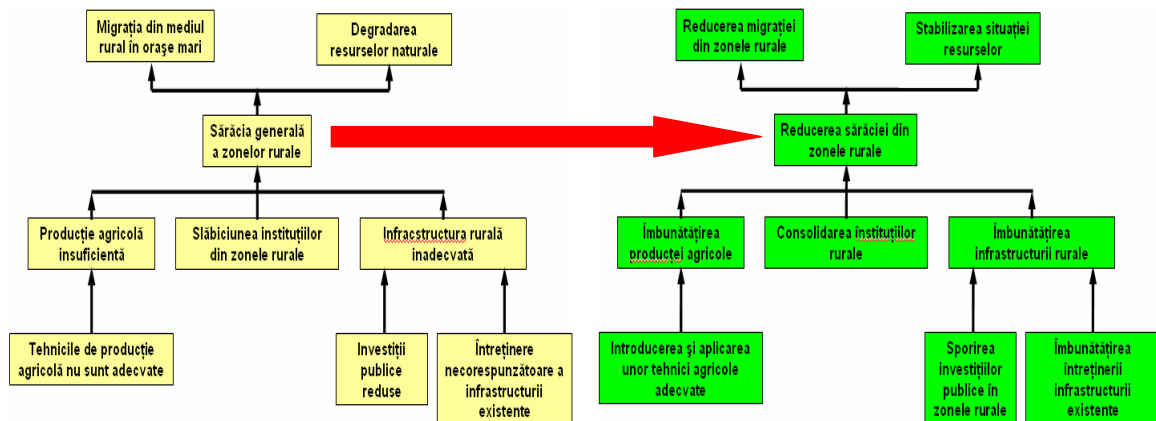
Migrația din mediul rural în orașe mari

Degradarea resurselor naturale

Sărăcia generală a zonelor rurale

Producție agricolă insuficientă

Slăbiciunea instituțiilor din zonele rurale

Infracstructura rurală inadecvată

Tehnicile de producție agricolă nu sunt adecvate

Investiții publice reduse

Întreținere necorespunzătoare a infrastructurii existente

Reducerea migrației din zonele rurale

Stabilizarea situației resurselor

Reducerea sărăciei din zonele rurale

Îmbunătățirea producței agricole

Consolidarea instituțiilor rurale

Îmbunătățirea infrastructurii rurale

Introducerea și aplicarea unor tehnici agricole adecvate

Sporirea investițiilor publice în zonele rurale

Îmbunătățirea întreținerii infrastructurii existente